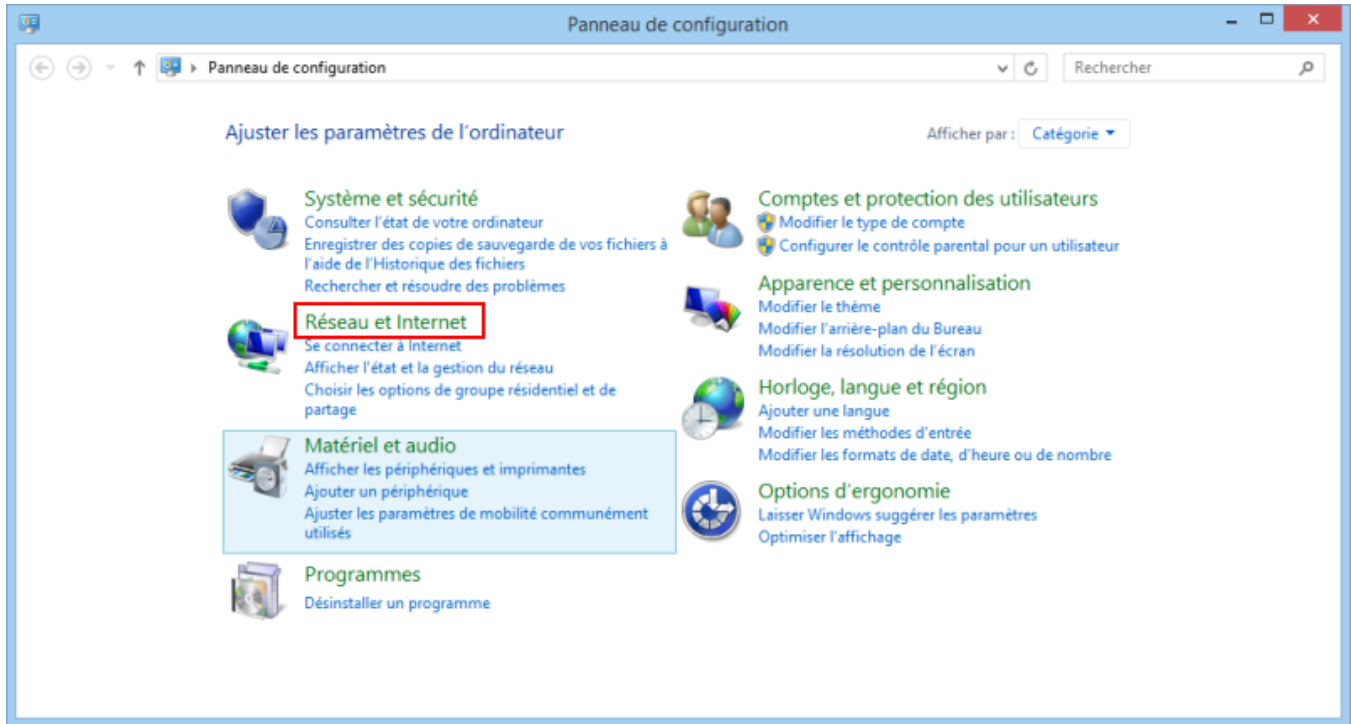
Panneau de configuration

Panneau de configuration

Rechercher

Ajuster les paramètres de l'ordinateur

Afficher par : Catégorie

Système et sécurité
Consulter l'état de votre ordinateur
Enregistrer des copies de sauvegarde de vos fichiers à l'aide de l'Historique des fichiers
Rechercher et résoudre des problèmes

Réseau et Internet
Se connecter à Internet
Afficher l'état et la gestion du réseau
Choisir les options de groupe résidentiel et de partage

Matériel et audio
Afficher les périphériques et imprimantes
Ajouter un périphérique
Ajuster les paramètres de mobilité communément utilisés

Programmes
Désinstaller un programme

Comptes et protection des utilisateurs
Modifier le type de compte
Configurer le contrôle parental pour un utilisateur

Apparence et personnalisation
Modifier le thème
Modifier l'arrière-plan du Bureau
Modifier la résolution de l'écran

Horloge, langue et région
Ajouter une langue
Modifier les méthodes d'entrée
Modifier les formats de date, d'heure ou de nombre

Options d'ergonomie
Laisser Windows suggérer les paramètres
Optimiser l'affichage